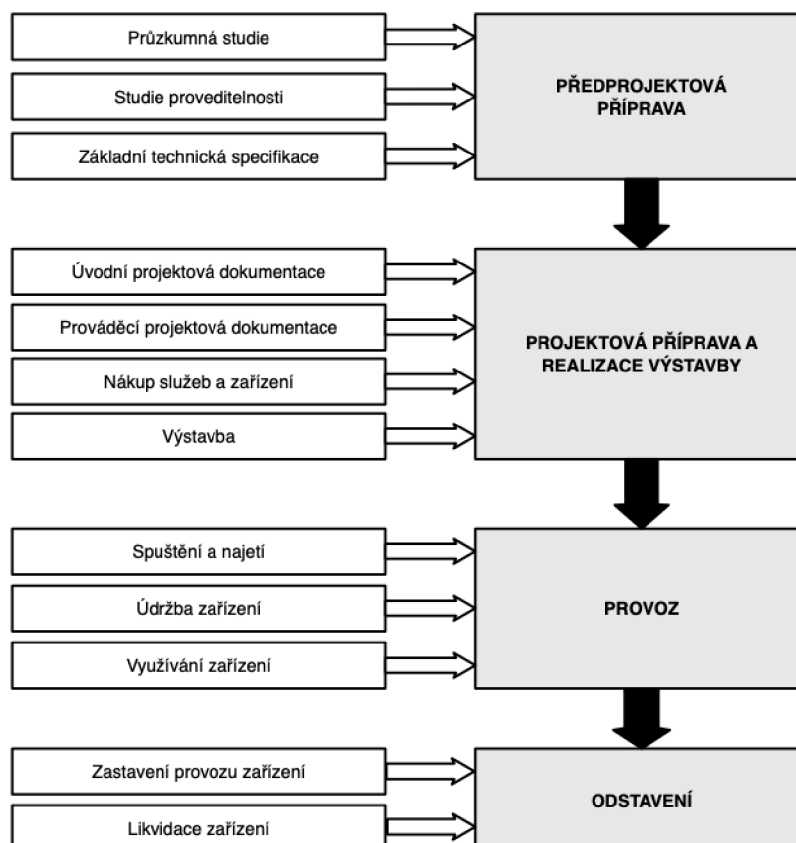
Průzkumná studie

Studie proveditelnosti

Základní technická specifikace

PŘEDPROJEKTOVÁ PŘÍPRAVA

Úvodní projektová dokumentace

Prováděcí projektová dokumentace

Nákup služeb a zařízení

Výstavba

PROJEKTOVÁ PŘÍPRAVA A REALIZACE VÝSTAVBY

Spuštění a najetí

Údržba zařízení

Využívání zařízení

PROVOZ

Zastavení provozu zařízení

Likvidace zařízení

ODSTAVENÍ